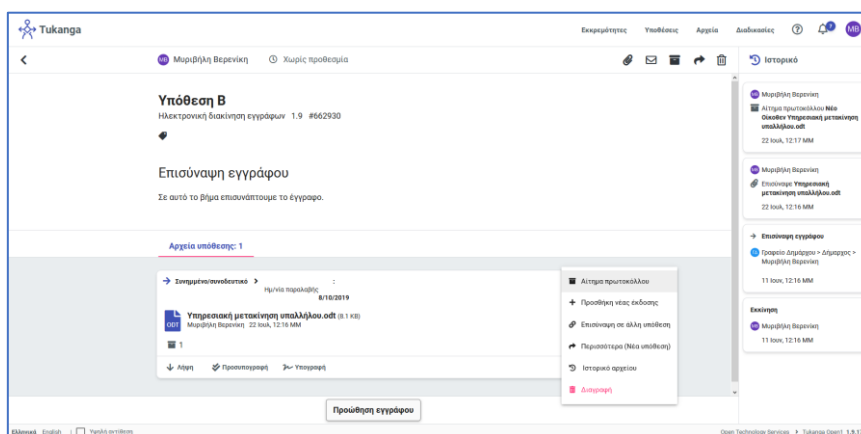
Tukanga

Εκκρεμότητες Υποθέσεις Αρχεία Διαδικασίες ⑦ MB

Μυριβήλη Βερενίκη Χωρίς προθεσμία

Υπόθεση Β
Ηλεκτρονική διακίνηση εγγράφων 1.9 #662930

Επισύναψη εγγράφου

Σε αυτό το βήμα επισυνάπτουμε το έγγραφο.

Αρχεία υπόθεσης: 1

Συνημμένο/συνοδευτικό >
Ημ/νία παραλαβής :
8/10/2019

ODT Υπηρεσιακή μετακίνηση υπαλλήλου.odt (8.1 KB)
Μυριβήλη Βερενίκη 22 Ιουλ, 12:16 ΜΜ

1

Λήψη Προσυπογραφή Υπογραφή

Αίτημα πρωτοκόλλου
Προσθήκη νέας έκδοσης
Επισύναψη σε άλλη υπόθεση
Περισσότερα (Νέα υπόθεση)
Ιστορικό αρχείου
Διαγραφή

Προώθηση εγγράφου

Ιστορικό

Μυριβήλη Βερενίκη
Αίτημα πρωτοκόλλου Νέο Οικοθεν Υπηρεσιακή μετακίνηση υπαλλήλου.odt
22 Ιουλ, 12:17 ΜΜ

Μυριβήλη Βερενίκη
Επισύναψε Υπηρεσιακή μετακίνηση υπαλλήλου.odt
22 Ιουλ, 12:16 ΜΜ

Επισύναψη εγγράφου
Γραφείο Δημάρχου > Δήμαρχος > Μυριβήλη Βερενίκη
11 Ιουν, 12:16 ΜΜ

Εκκίνηση
Μυριβήλη Βερενίκη
11 Ιουν, 12:16 ΜΜ

Ελληνικά English | Υψηλή αντίθεση

Open Technology Services > Tukanga Open1 1.9.1